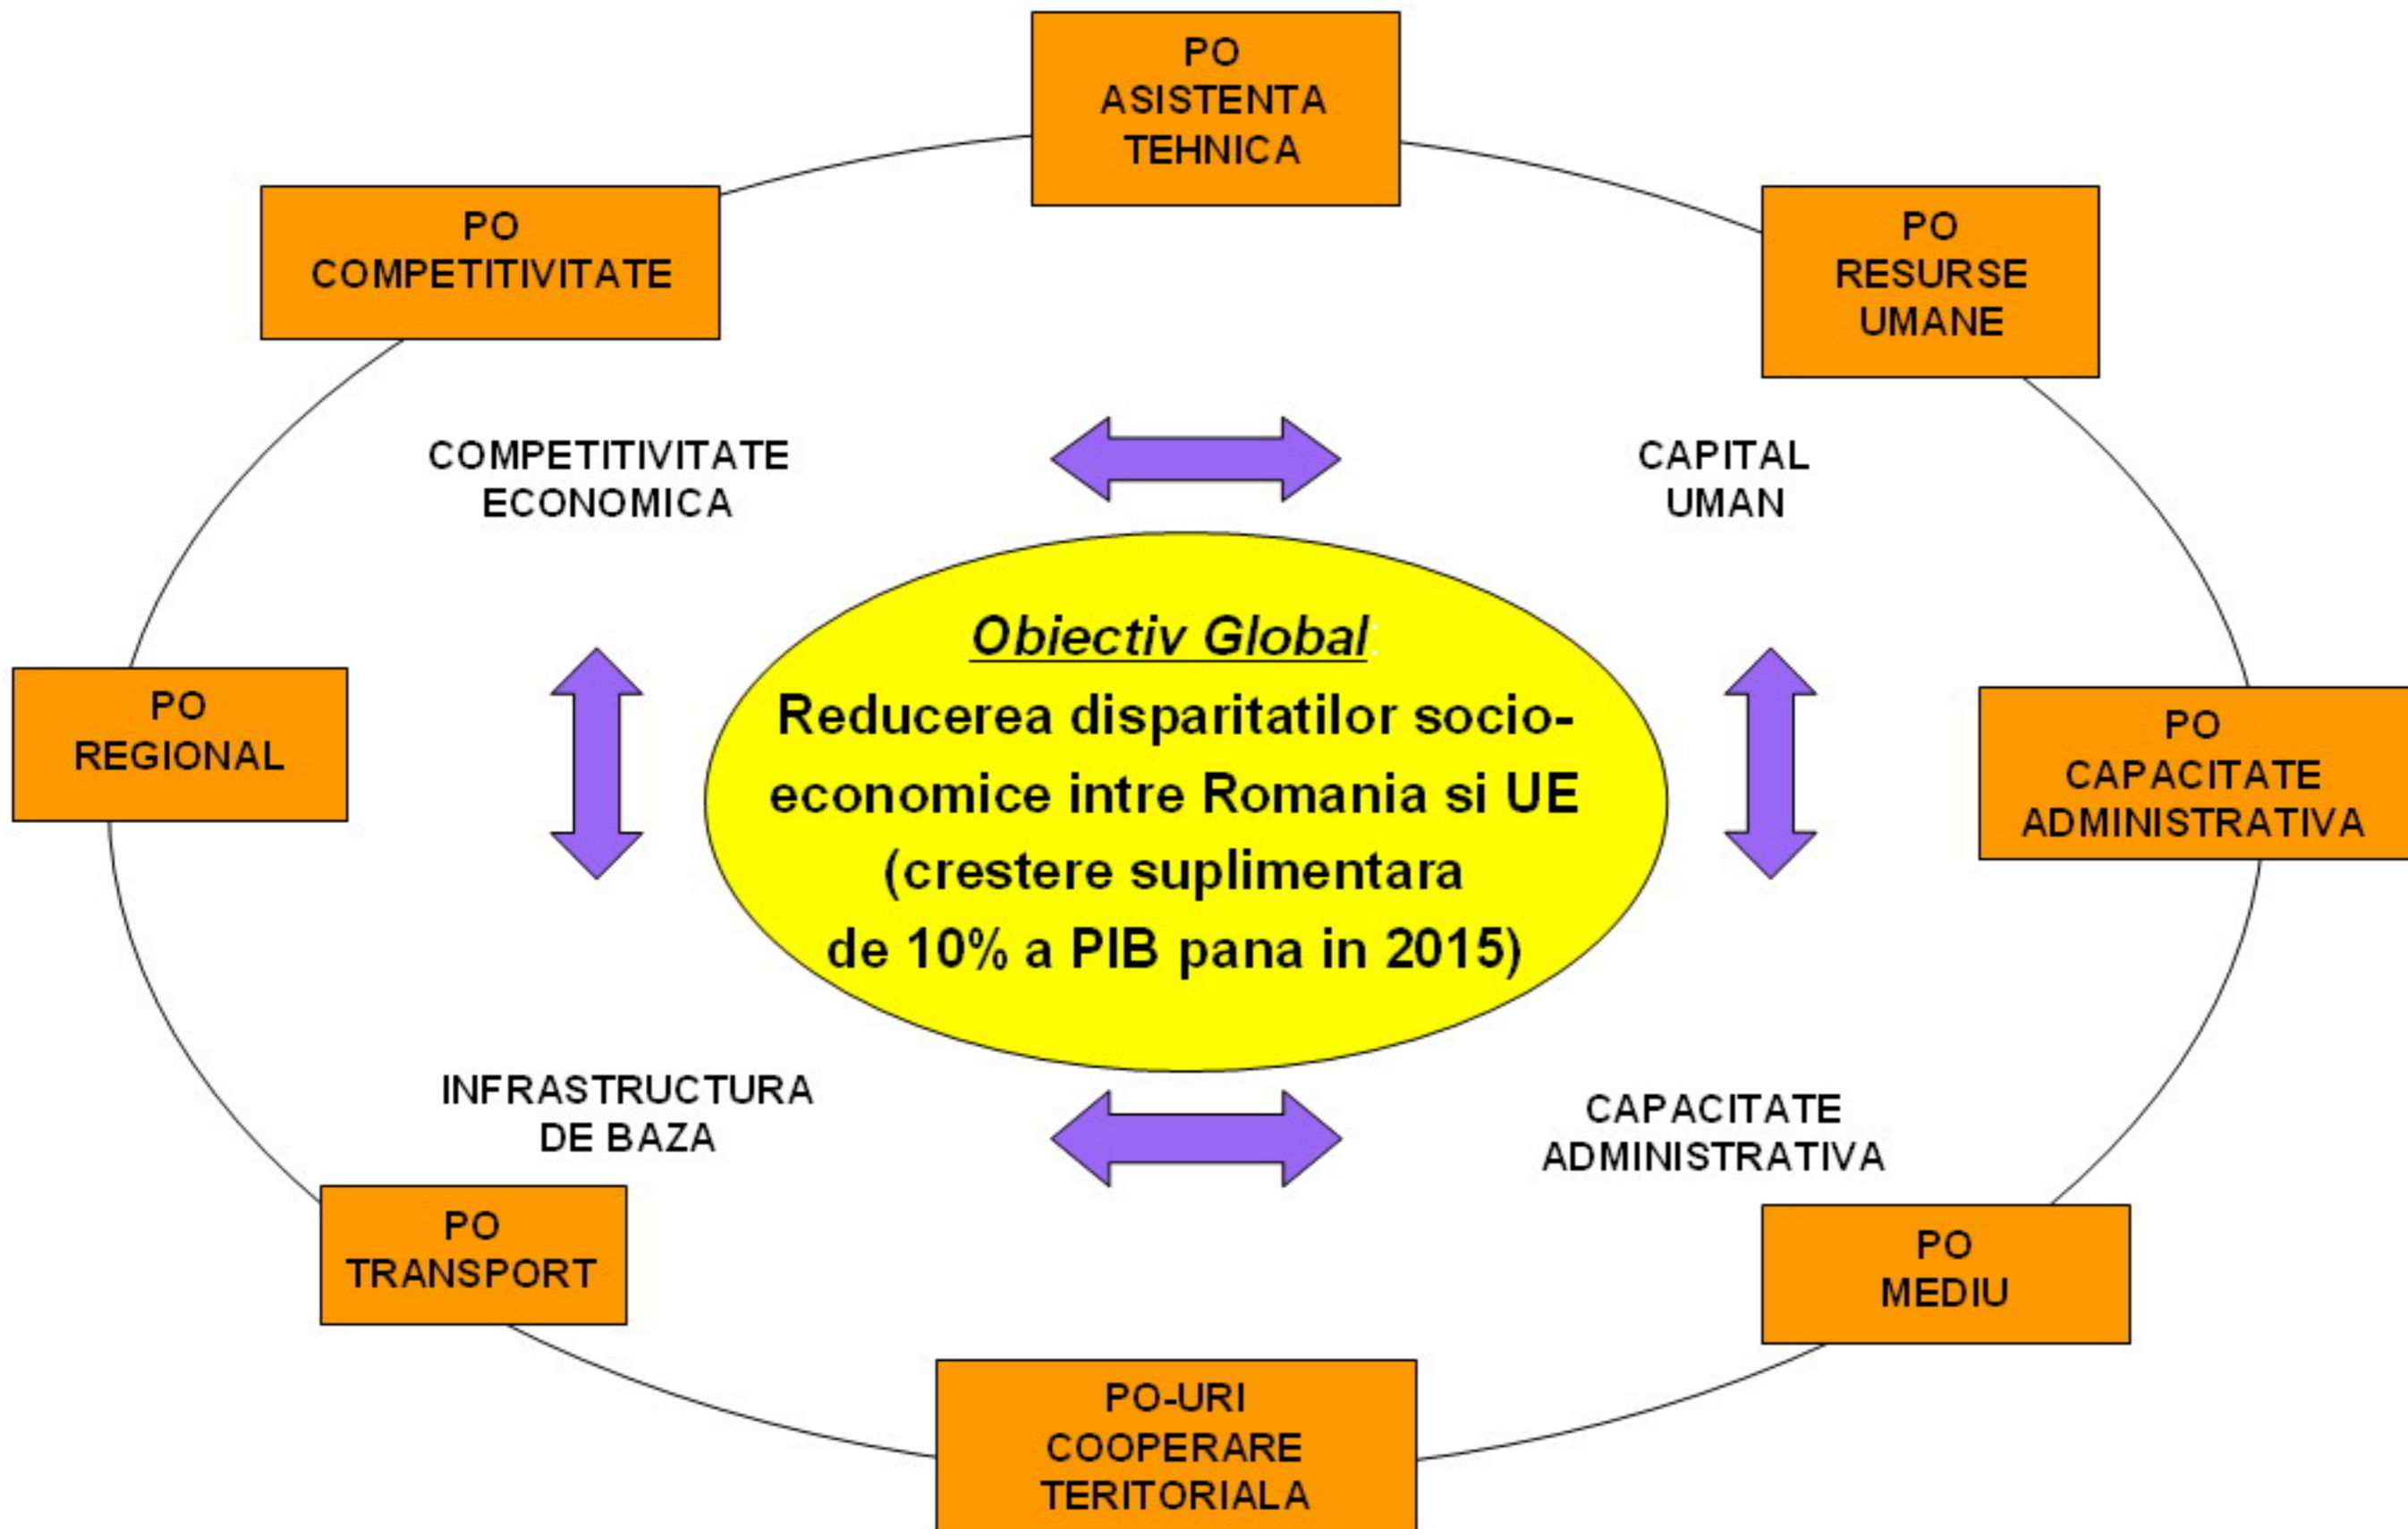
PO ASISTENTA TEHNICA

PO COMPETITIVITATE

PO RESURSE UMANE

COMPETITIVITATE ECONOMICA

CAPITAL UMAN

Obiectiv Global:

Reducerea disparitatilor socio-economice intre Romania si UE (crestere suplimentara de 10% a PIB pana in 2015)

PO REGIONAL

PO CAPACITATE ADMINISTRATIVA

INFRASTRUCTURA DE BAZA

CAPACITATE ADMINISTRATIVA

PO TRANSPORT

PO MEDIU

PO-URI COOPERARE TERITORIALA